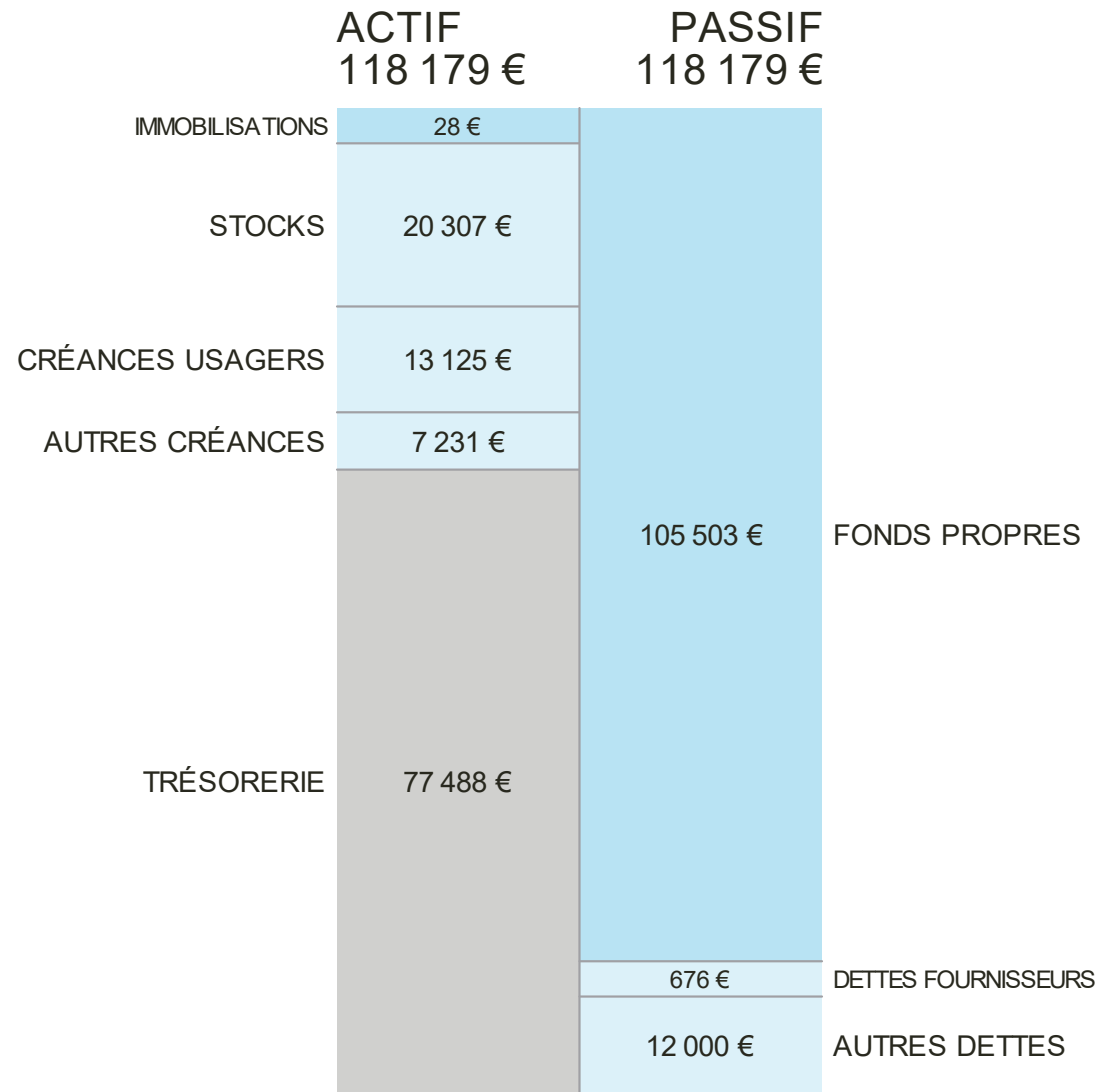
ACTIF
118 179 €

PASSIF
118 179 €

IMMOBILISATIONS 28 €

STOCKS 20 307 €

CRÉANCES USAGERS 13 125 €

AUTRES CRÉANCES 7 231 €

TRÉSORERIE 77 488 €

105 503 € FONDS PROPRES

676 € DETTES FOURNISSEURS

12 000 € AUTRES DETTES